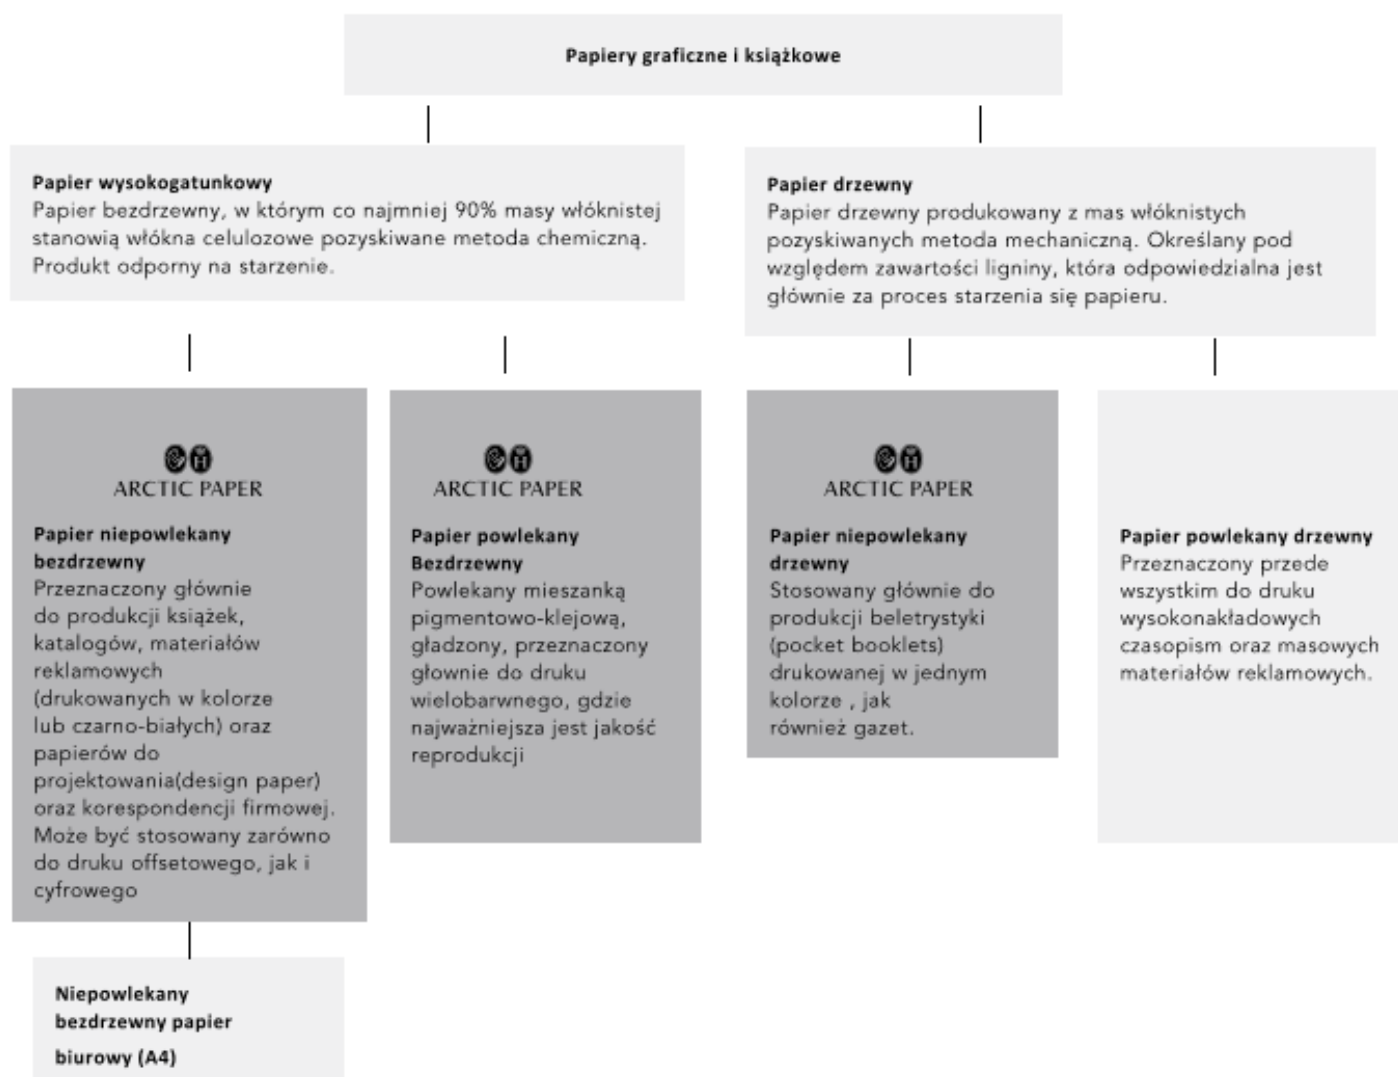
Papiery graficzne i książkowe

Papier wysokogatunkowy
Papier bezdrzewny, w którym co najmniej 90% masy włóknistej stanowią włókna celulozowe pozyskiwane metoda chemiczną. Produkt odporny na starzenie.

Papier drzewny
Papier drzewny produkowany z mas włóknistych pozyskiwanych metoda mechaniczną. Określany pod względem zawartości ligniny, która odpowiedzialna jest głównie za proces starzenia się papieru.

ARCTIC PAPER

Papier niepowlekany bezdrzewny
Przeznaczony głównie do produkcji książek, katalogów, materiałów reklamowych (drukowanych w kolorze lub czarno-białych) oraz papierów do projektowania(design paper) oraz korespondencji firmowej. Może być stosowany zarówno do druku offsetowego, jak i cyfrowego

ARCTIC PAPER

Papier powlekany Bezdrzewny
Powlekany mieszanką pigmentowo-klejową, gładzony, przeznaczony głownie do druku wielobarwnego, gdzie najważniejsza jest jakość reprodukcji

ARCTIC PAPER

Papier niepowlekany drzewny
Stosowany głównie do produkcji beletrystyki (pocket booklets) drukowanej w jednym kolorze , jak również gazet.

Papier powlekany drzewny
Przeznaczony przede wszystkim do druku wysokonakładowych czasopism oraz masowych materiałów reklamowych.

Niepowlekany bezdrzewny papier biurowy (A4)